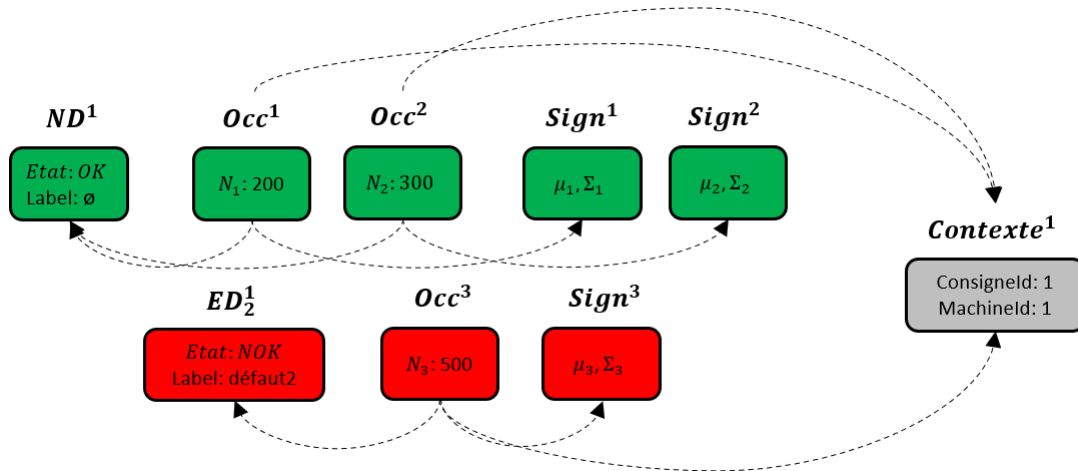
$\boldsymbol{ND^1}$

$Etat: OK$
Label: ø

$\boldsymbol{Occ^1}$

$N_1$: 200

$\boldsymbol{Occ^2}$

$N_2$: 300

$\boldsymbol{Sign^1}$

$\mu_1, \Sigma_1$

$\boldsymbol{Sign^2}$

$\mu_2, \Sigma_2$

$\boldsymbol{Contexte^1}$

ConsigneId: 1
MachineId: 1

$\boldsymbol{ED_2^1}$

$Etat: NOK$
Label: défaut2

$\boldsymbol{Occ^3}$

$N_3$: 500

$\boldsymbol{Sign^3}$

$\mu_3, \Sigma_3$